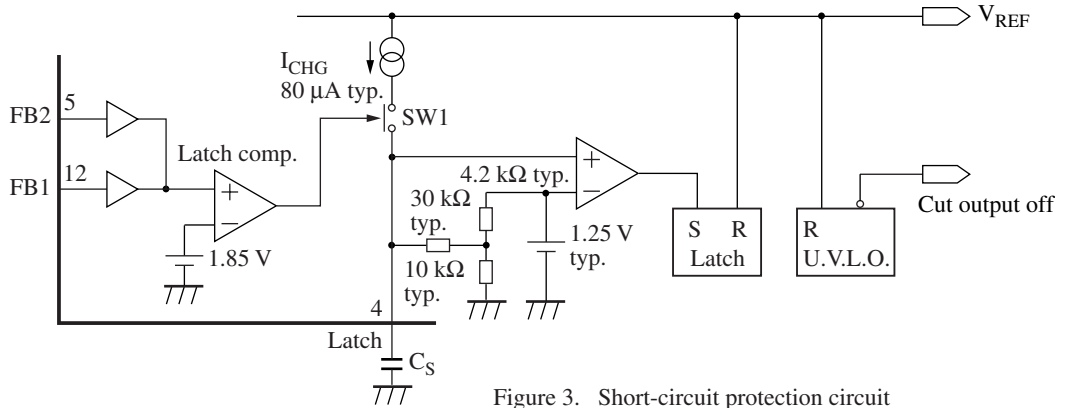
$V_{REF}$

$I_{CHG}$
80 µA typ.

SW1

FB2 5

FB1 12

Latch comp.

+

−

1.85 V

+

−

4.2 kΩ typ.

30 kΩ typ.

10 kΩ typ.

1.25 V typ.

S R
Latch

R
U.V.L.O.

Cut output off

4

Latch

$C_S$

Figure 3. Short-circuit protection circuit